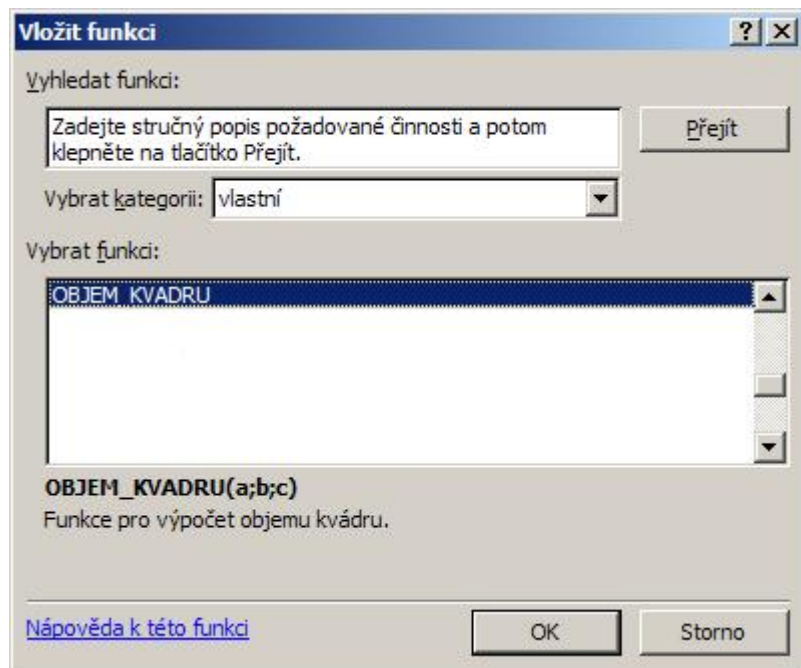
Vložit funkci

?

X

Vyhledat funkci:

Zadejte stručný popis požadované činnosti a potom klepněte na tlačítko Přejít.

Přejít

Vybrat kategorii: vlastní

Vybrat funkci:

OBJEM_KVADRU

OBJEM_KVADRU(a;b;c)

Funkce pro výpočet objemu kvádru.

Nápověda k této funkci

OK

Storno